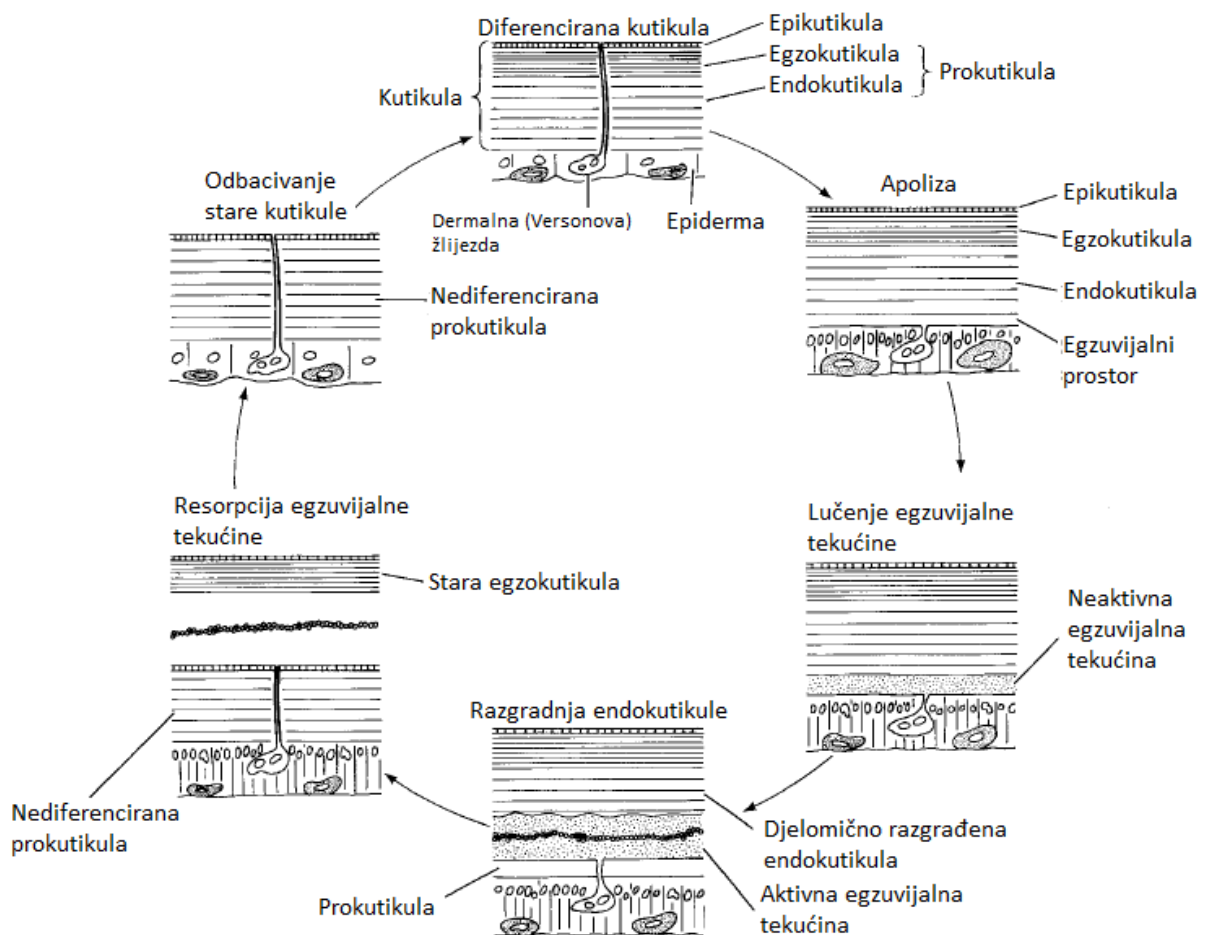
Diferencirana kutikula
Epikutikula
Egzokutikula
Endokutikula
Prokutikula
Kutikula
Odbacivanje stare kutikule
Dermalna (Versonova) žlijezda
Epiderma
Apoliza
Epikutikula
Egzokutikula
Endokutikula
Egzuvijalni prostor
Nediferencirana prokutikula
Resorpcija egzuvijalne tekućine
Stara egzokutikula
Lučenje egzuvijalne tekućine
Neaktivna egzuvijalna tekućina
Razgradnja endokutikule
Nediferencirana prokutikula
Djelomično razgrađena endokutikula
Prokutikula
Aktivna egzuvijalna tekućina